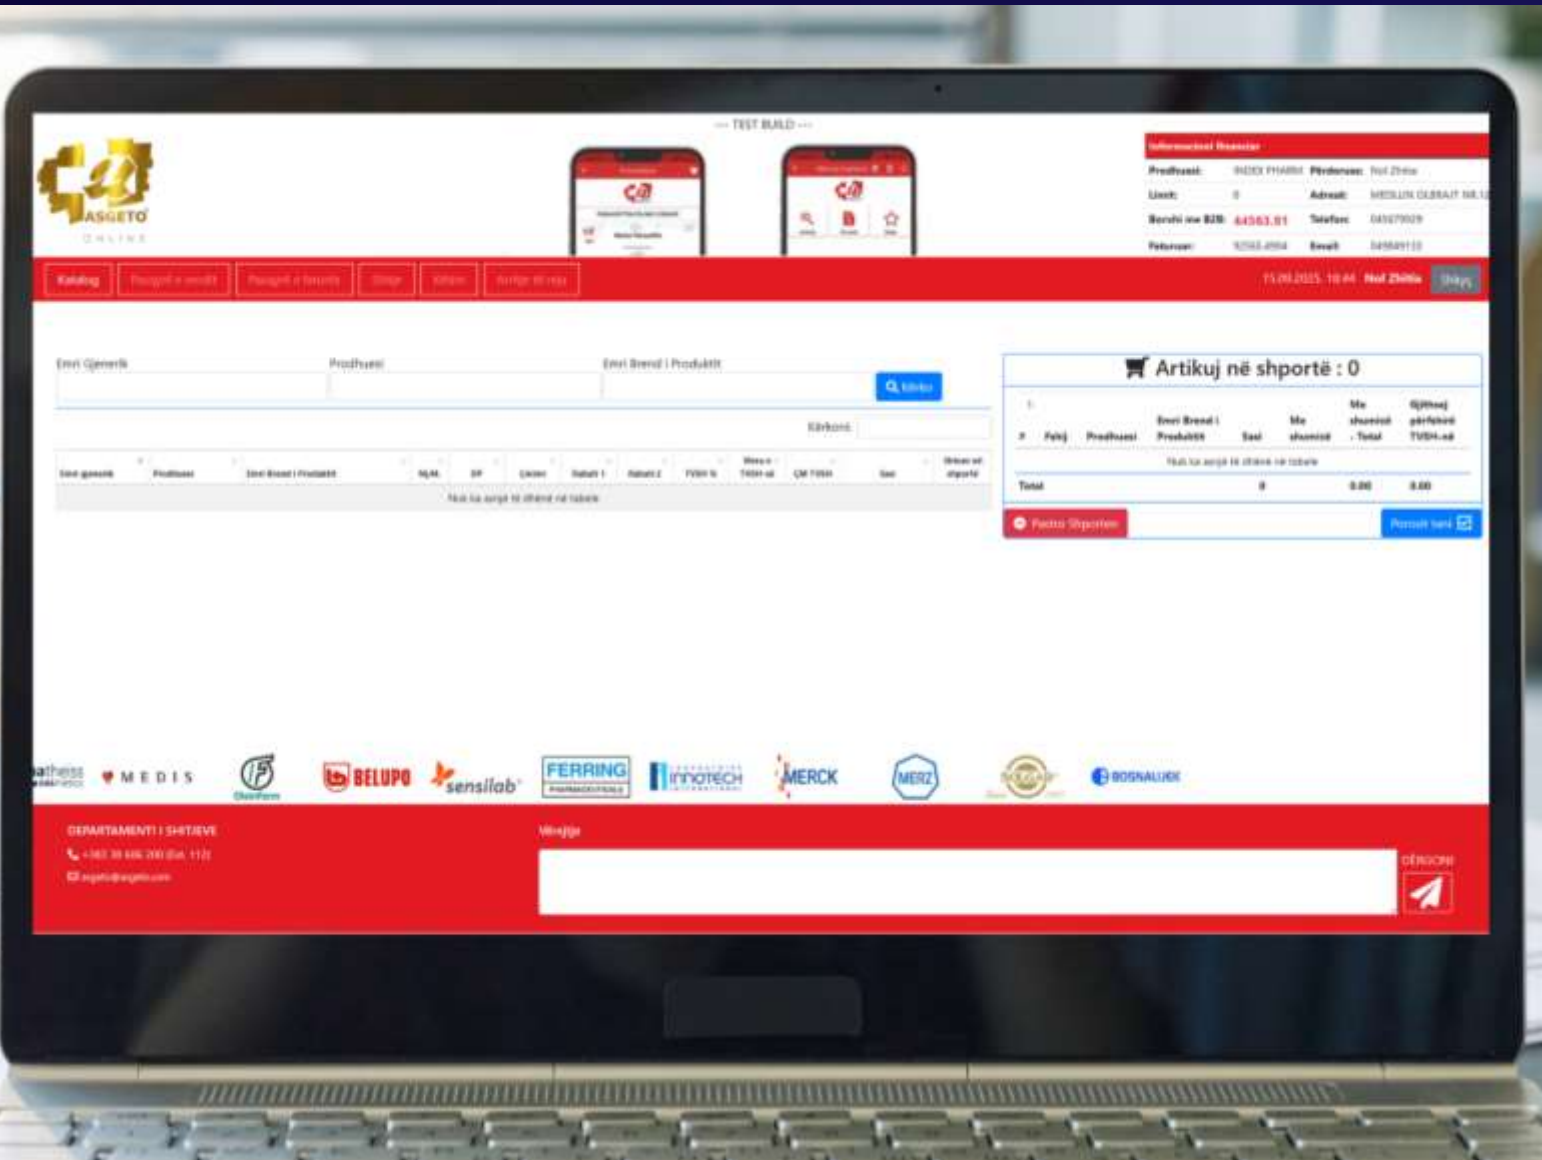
--- TEST BUILD ---

ASGETO
ONLINE

Informacioni financiar

| Prodhuesi: | INDEX PHARM | Përdoruesi: | Nol Zhitia |
|---|---|---|---|
| Limit: | 0 | Adresë: | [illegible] |
| Borxhi me B2B: | 64563.01 | Telefoni: | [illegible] |
| Faturuar: | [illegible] | Email: | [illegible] |

Katalog | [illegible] | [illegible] | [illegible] | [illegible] | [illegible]

15.09.2025 18:44 Nol Zhitia Dalja

Emri Gjenerik | Prodhuesi | Emri Brend i Produktit | Kërko

Kërkoni

| Emri gjenerik | Prodhuesi | Emri Brend i Produktit | NJM | DP | Çmimi | Rabati 1 | Rabati 2 | TVSH % | Masa e TVSH-së | ÇM TVSH | Sasi | Shtoni në shportë |
|---|---|---|---|---|---|---|---|---|---|---|---|---|
| Nuk ka asnjë të dhënë në tabelë |

Artikuj në shportë : 0

| # | Fshij | Prodhuesi | Emri Brend i Produktit | Sasi | Me shumicë | Me shumicë - Total | Gjithsej përfshirë TVSH-në |
|---|---|---|---|---|---|---|---|
| Nuk ka asnjë të dhënë në tabelë |
| Total | | | | 0 | | 0.00 | 0.00 |

Pastro Shportën | Porosit tani

MEDIS | BELUPO | sensilab | FERRING PHARMACEUTICALS | innotech | MERCK | MERZ | BOSNALIJEK

DEPARTAMENTI I SHITJEVE
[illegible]
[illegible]

Vërejtje

DËRGONI